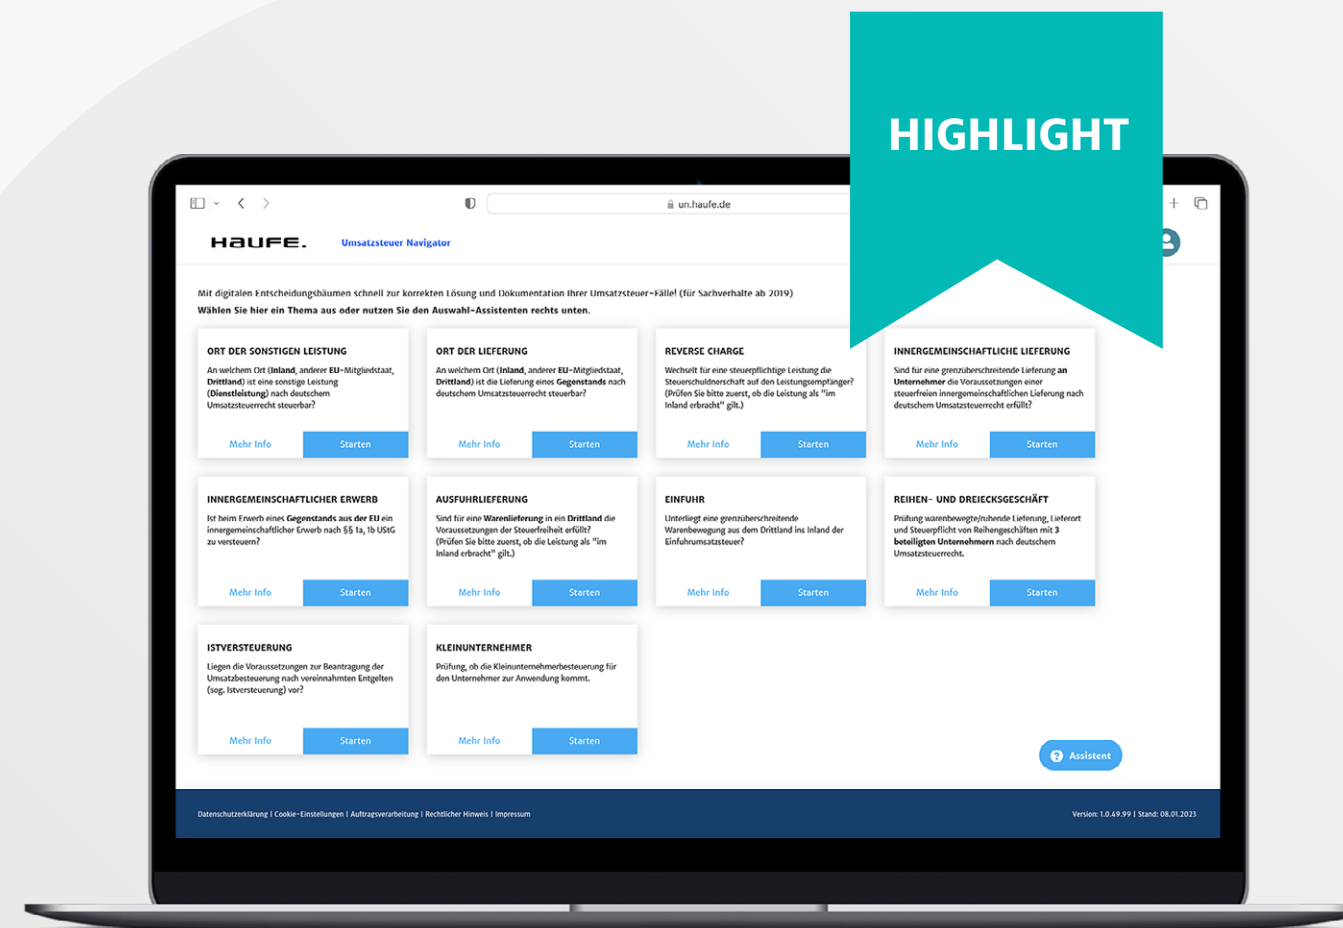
HIGHLIGHT

un.haufe.de

HAUFE. Umsatzsteuer Navigator

Mit digitalen Entscheidungsbäumen schnell zur korrekten Lösung und Dokumentation Ihrer Umsatzsteuer-Fälle! (für Sachverhalte ab 2019)
Wählen Sie hier ein Thema aus oder nutzen Sie den Auswahl-Assistenten rechts unten.

ORT DER SONSTIGEN LEISTUNG
An welchem Ort (Inland, anderer EU-Mitgliedstaat, Drittland) ist eine sonstige Leistung (Dienstleistung) nach deutschem Umsatzsteuerrecht steuerbar?
Mehr Info Starten

ORT DER LIEFERUNG
An welchem Ort (Inland, anderer EU-Mitgliedstaat, Drittland) ist die Lieferung eines Gegenstands nach deutschem Umsatzsteuerrecht steuerbar?
Mehr Info Starten

REVERSE CHARGE
Wechselt für eine steuerpflichtige Leistung die Steuerschuldnerschaft auf den Leistungsempfänger? (Prüfen Sie bitte zuerst, ob die Leistung als "im Inland erbracht" gilt.)
Mehr Info Starten

INNERGEMEINSCHAFTLICHE LIEFERUNG
Sind für eine grenzüberschreitende Lieferung an Unternehmer die Voraussetzungen einer steuerfreien innergemeinschaftlichen Lieferung nach deutschem Umsatzsteuerrecht erfüllt?
Mehr Info Starten

INNERGEMEINSCHAFTLICHER ERWERB
Ist beim Erwerb eines Gegenstands aus der EU ein innergemeinschaftlicher Erwerb nach §§ 1a, 1b UStG zu versteuern?
Mehr Info Starten

AUSFUHRLIEFERUNG
Sind für eine Warenlieferung in ein Drittland die Voraussetzungen der Steuerfreiheit erfüllt? (Prüfen Sie bitte zuerst, ob die Leistung als "im Inland erbracht" gilt.)
Mehr Info Starten

EINFUHR
Unterliegt eine grenzüberschreitende Warenbewegung aus dem Drittland ins Inland der Einfuhrumsatzsteuer?
Mehr Info Starten

REIHEN- UND DREIECKSGESCHÄFT
Prüfung warenbewegte/ruhende Lieferung, Lieferort und Steuerpflicht von Reihengeschäften mit 3 beteiligten Unternehmern nach deutschem Umsatzsteuerrecht.
Mehr Info Starten

ISTVERSTEUERUNG
Liegen die Voraussetzungen zur Beantragung der Umsatzbesteuerung nach vereinnahmten Entgelten (sog. Istversteuerung) vor?
Mehr Info Starten

KLEINUNTERNEHMER
Prüfung, ob die Kleinunternehmerbesteuerung für den Unternehmer zur Anwendung kommt.
Mehr Info Starten

Assistent

Datenschutzerklärung | Cookie-Einstellungen | Auftragsverarbeitung | Rechtlicher Hinweis | Impressum
Version: 1.0.49.99 | Stand: 08.01.2023